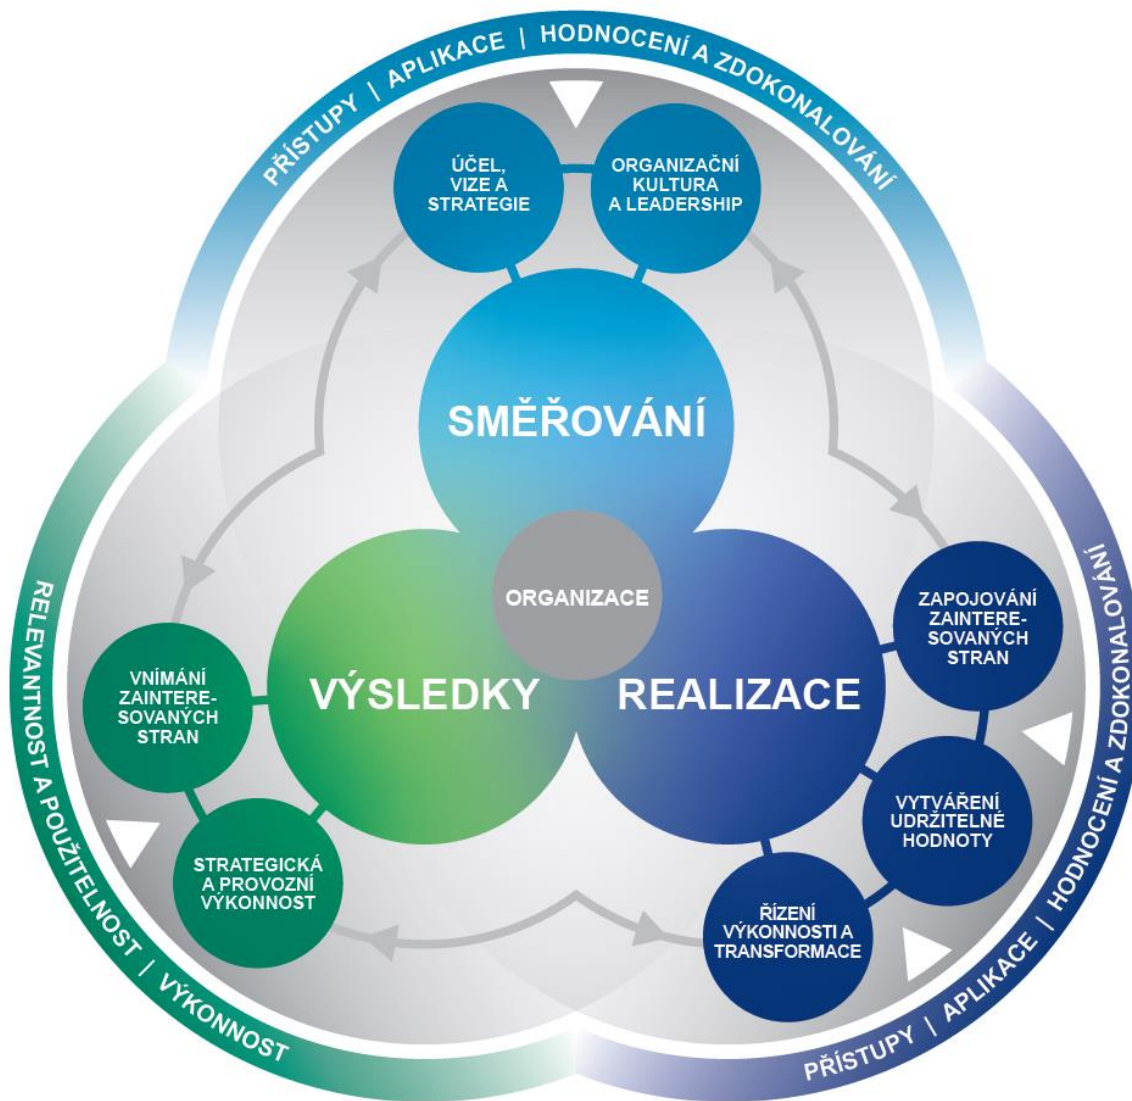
PŘÍSTUPY | APLIKACE | HODNOCENÍ A ZDOKONALOVÁNÍ

ÚČEL, VIZE A STRATEGIE

ORGANIZAČNÍ KULTURA A LEADERSHIP

SMĚŘOVÁNÍ

ORGANIZACE

VÝSLEDKY

REALIZACE

ZAPOJOVÁNÍ ZAINTERESOVANÝCH STRAN

VNÍMÁNÍ ZAINTERESOVANÝCH STRAN

VYTVÁŘENÍ UDRŽITELNÉ HODNOTY

STRATEGICKÁ A PROVOZNÍ VÝKONNOST

ŘÍZENÍ VÝKONNOSTI A TRANSFORMACE

RELEVANTNOST A POUŽITELNOST | VÝKONNOST

PŘÍSTUPY | APLIKACE | HODNOCENÍ A ZDOKONALOVÁNÍ